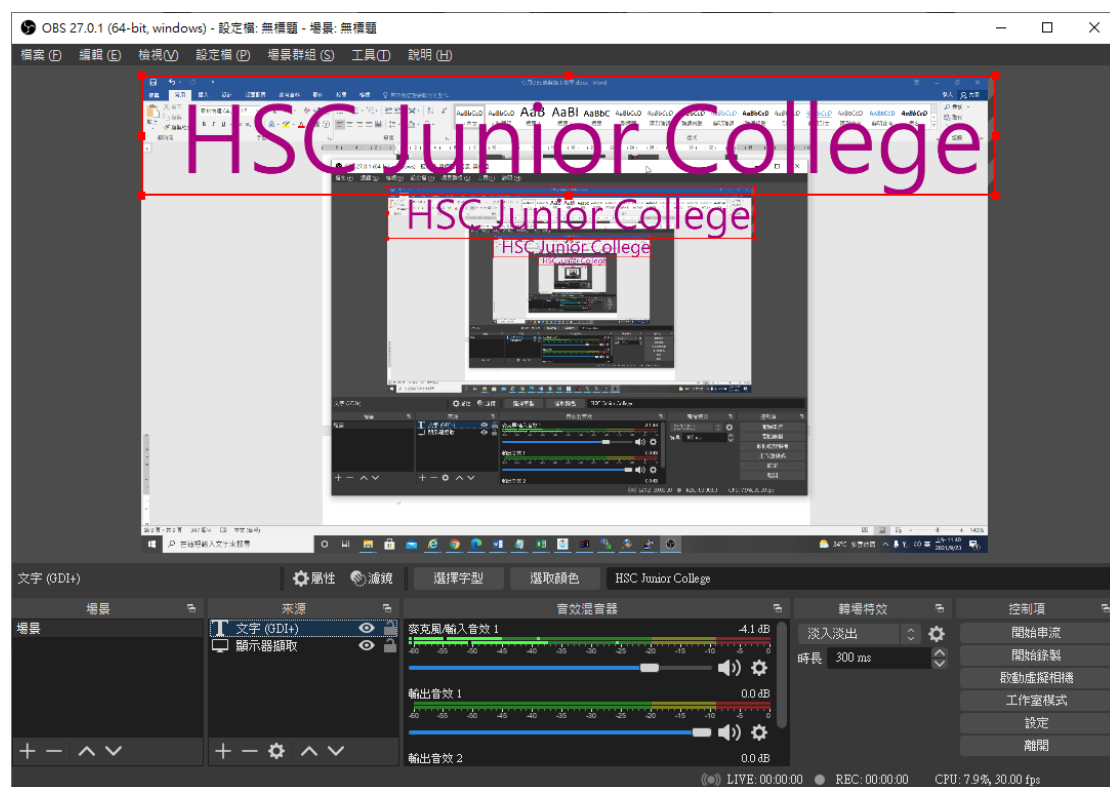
OBS 27.0.1 (64-bit, windows) - 設定檔: 無標題 - 場景: 無標題

檔案 (F) 編輯 (E) 檢視(V) 設定檔 (P) 場景群組 (S) 工具(T) 說明 (H)

HSC Junior College

HSC Junior College

HSC Junior College

HSC Junior College

文字 (GDI+)

屬性 濾鏡 選擇字型 選取顏色 HSC Junior College

場景

場景

來源

文字 (GDI+)

顯示器擷取

音效混音器

麥克風/輸入音效 1 -4.1 dB

-60 -55 -50 -45 -40 -35 -30 -25 -20 -15 -10 -5 0

輸出音效 1 0.0 dB

-60 -55 -50 -45 -40 -35 -30 -25 -20 -15 -10 -5 0

輸出音效 2 0.0 dB

轉場特效

淡入淡出

時長 300 ms

控制項

開始串流

開始錄製

啟動虛擬相機

工作室模式

設定

離開

LIVE: 00:00:00 REC: 00:00:00 CPU: 7.9%, 30.00 fps